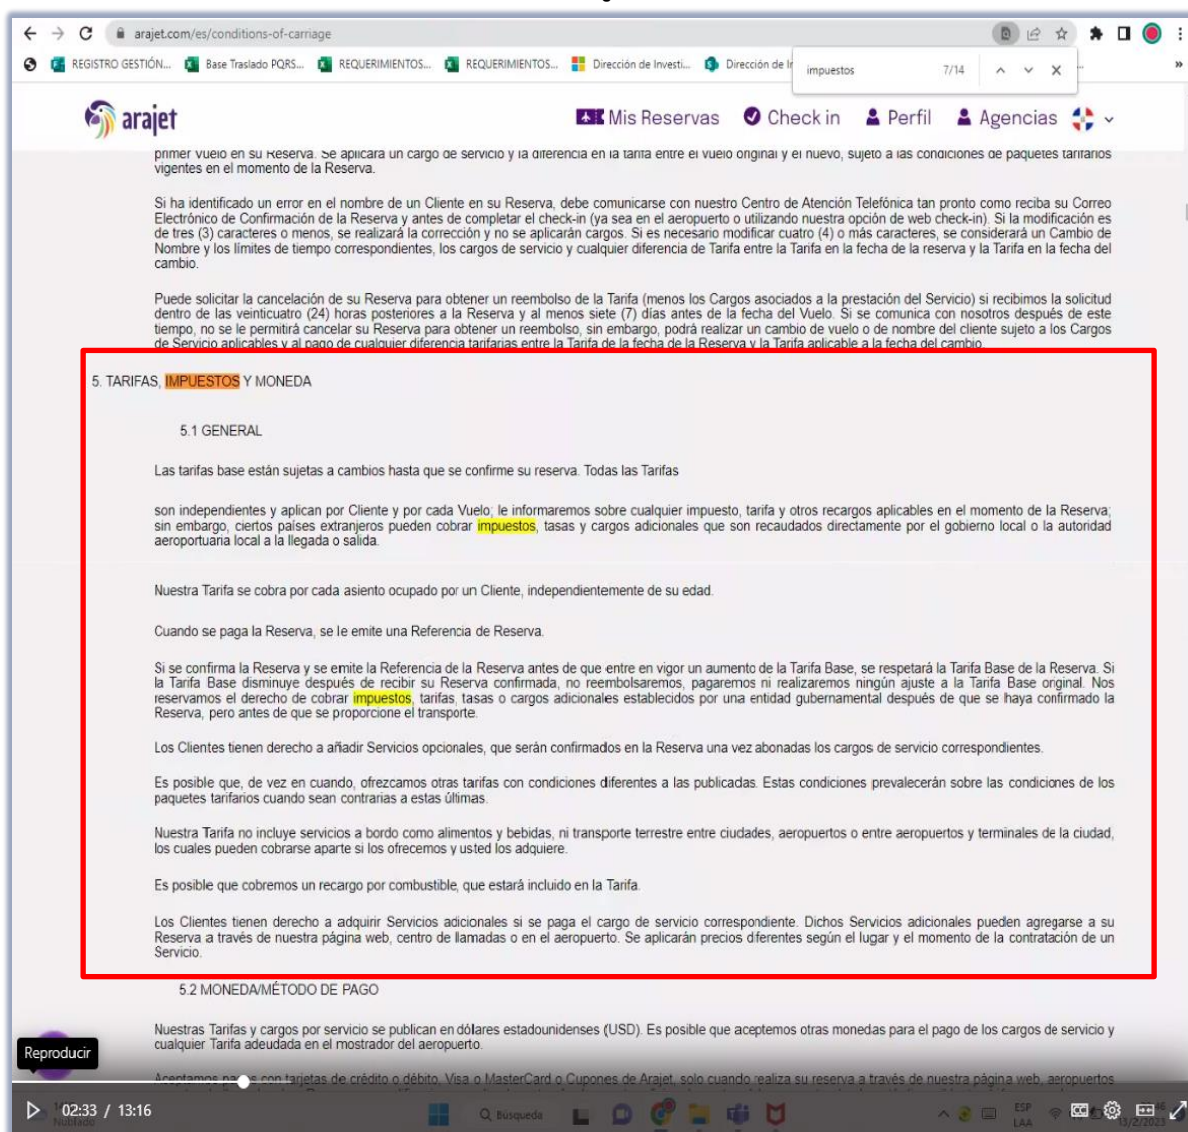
arajet.com/es/conditions-of-carriage

REGISTRO GESTIÓN... Base Traslado PQRS... REQUERIMIENTOS... REQUERIMIENTOS... Dirección de Investi... Dirección de In

impuestos 7/14

arajet

Mis Reservas Check in Perfil Agencias

primer vuelo en su Reserva. Se aplicará un cargo de servicio y la diferencia en la tarifa entre el vuelo original y el nuevo, sujeto a las condiciones de paquetes tarifarios vigentes en el momento de la Reserva.

Si ha identificado un error en el nombre de un Cliente en su Reserva, debe comunicarse con nuestro Centro de Atención Telefónica tan pronto como reciba su Correo Electrónico de Confirmación de la Reserva y antes de completar el check-in (ya sea en el aeropuerto o utilizando nuestra opción de web check-in). Si la modificación es de tres (3) caracteres o menos, se realizará la corrección y no se aplicarán cargos. Si es necesario modificar cuatro (4) o más caracteres, se considerará un Cambio de Nombre y los límites de tiempo correspondientes, los cargos de servicio y cualquier diferencia de Tarifa entre la Tarifa en la fecha de la reserva y la Tarifa en la fecha del cambio.

Puede solicitar la cancelación de su Reserva para obtener un reembolso de la Tarifa (menos los Cargos asociados a la prestación del Servicio) si recibimos la solicitud dentro de las veinticuatro (24) horas posteriores a la Reserva y al menos siete (7) días antes de la fecha del Vuelo. Si se comunica con nosotros después de este tiempo, no se le permitirá cancelar su Reserva para obtener un reembolso, sin embargo, podrá realizar un cambio de vuelo o de nombre del cliente sujeto a los Cargos de Servicio aplicables y al pago de cualquier diferencia tarifarias entre la Tarifa de la fecha de la Reserva y la Tarifa aplicable a la fecha del cambio.

5. TARIFAS, IMPUESTOS Y MONEDA

5.1 GENERAL

Las tarifas base están sujetas a cambios hasta que se confirme su reserva. Todas las Tarifas

son independientes y aplican por Cliente y por cada Vuelo; le informaremos sobre cualquier impuesto, tarifa y otros recargos aplicables en el momento de la Reserva; sin embargo, ciertos países extranjeros pueden cobrar impuestos, tasas y cargos adicionales que son recaudados directamente por el gobierno local o la autoridad aeroportuaria local a la llegada o salida.

Nuestra Tarifa se cobra por cada asiento ocupado por un Cliente, independientemente de su edad.

Cuando se paga la Reserva, se le emite una Referencia de Reserva.

Si se confirma la Reserva y se emite la Referencia de la Reserva antes de que entre en vigor un aumento de la Tarifa Base, se respetará la Tarifa Base de la Reserva. Si la Tarifa Base disminuye después de recibir su Reserva confirmada, no reembolsaremos, pagaremos ni realizaremos ningún ajuste a la Tarifa Base original. Nos reservamos el derecho de cobrar impuestos, tarifas, tasas o cargos adicionales establecidos por una entidad gubernamental después de que se haya confirmado la Reserva, pero antes de que se proporcione el transporte.

Los Clientes tienen derecho a añadir Servicios opcionales, que serán confirmados en la Reserva una vez abonadas los cargos de servicio correspondientes.

Es posible que, de vez en cuando, ofrezcamos otras tarifas con condiciones diferentes a las publicadas. Estas condiciones prevalecerán sobre las condiciones de los paquetes tarifarios cuando sean contrarias a estas últimas.

Nuestra Tarifa no incluye servicios a bordo como alimentos y bebidas, ni transporte terrestre entre ciudades, aeropuertos o entre aeropuertos y terminales de la ciudad, los cuales pueden cobrarse aparte si los ofrecemos y usted los adquiere.

Es posible que cobremos un recargo por combustible, que estará incluido en la Tarifa.

Los Clientes tienen derecho a adquirir Servicios adicionales si se paga el cargo de servicio correspondiente. Dichos Servicios adicionales pueden agregarse a su Reserva a través de nuestra página web, centro de llamadas o en el aeropuerto. Se aplicarán precios diferentes según el lugar y el momento de la contratación de un Servicio.

5.2 MONEDA/MÉTODO DE PAGO

Nuestras Tarifas y cargos por servicio se publican en dólares estadounidenses (USD). Es posible que aceptemos otras monedas para el pago de los cargos de servicio y cualquier Tarifa adeudada en el mostrador del aeropuerto.

Aceptamos pa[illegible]s con tarjetas de crédito o débito, Visa o MasterCard o Cupones de Arajet, solo cuando realiza su reserva a través de nuestra página web, aeropuertos

Reproducir

02:33 / 13:16

Búsqueda

ESP LAA

13/2/2023